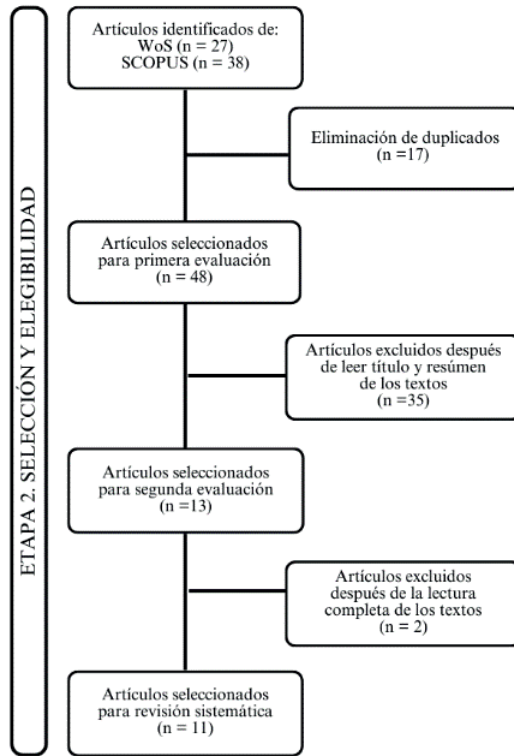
ETAPA 2. SELECCIÓN Y ELEGIBILIDAD

Artículos identificados de:
WoS (n = 27)
SCOPUS (n = 38)

Eliminación de duplicados
(n =17)

Artículos seleccionados para primera evaluación
(n = 48)

Artículos excluidos después de leer título y resúmen de los textos
(n =35)

Artículos seleccionados para segunda evaluación
(n =13)

Artículos excluidos después de la lectura completa de los textos
(n = 2)

Artículos seleccionados para revisión sistemática
(n = 11)